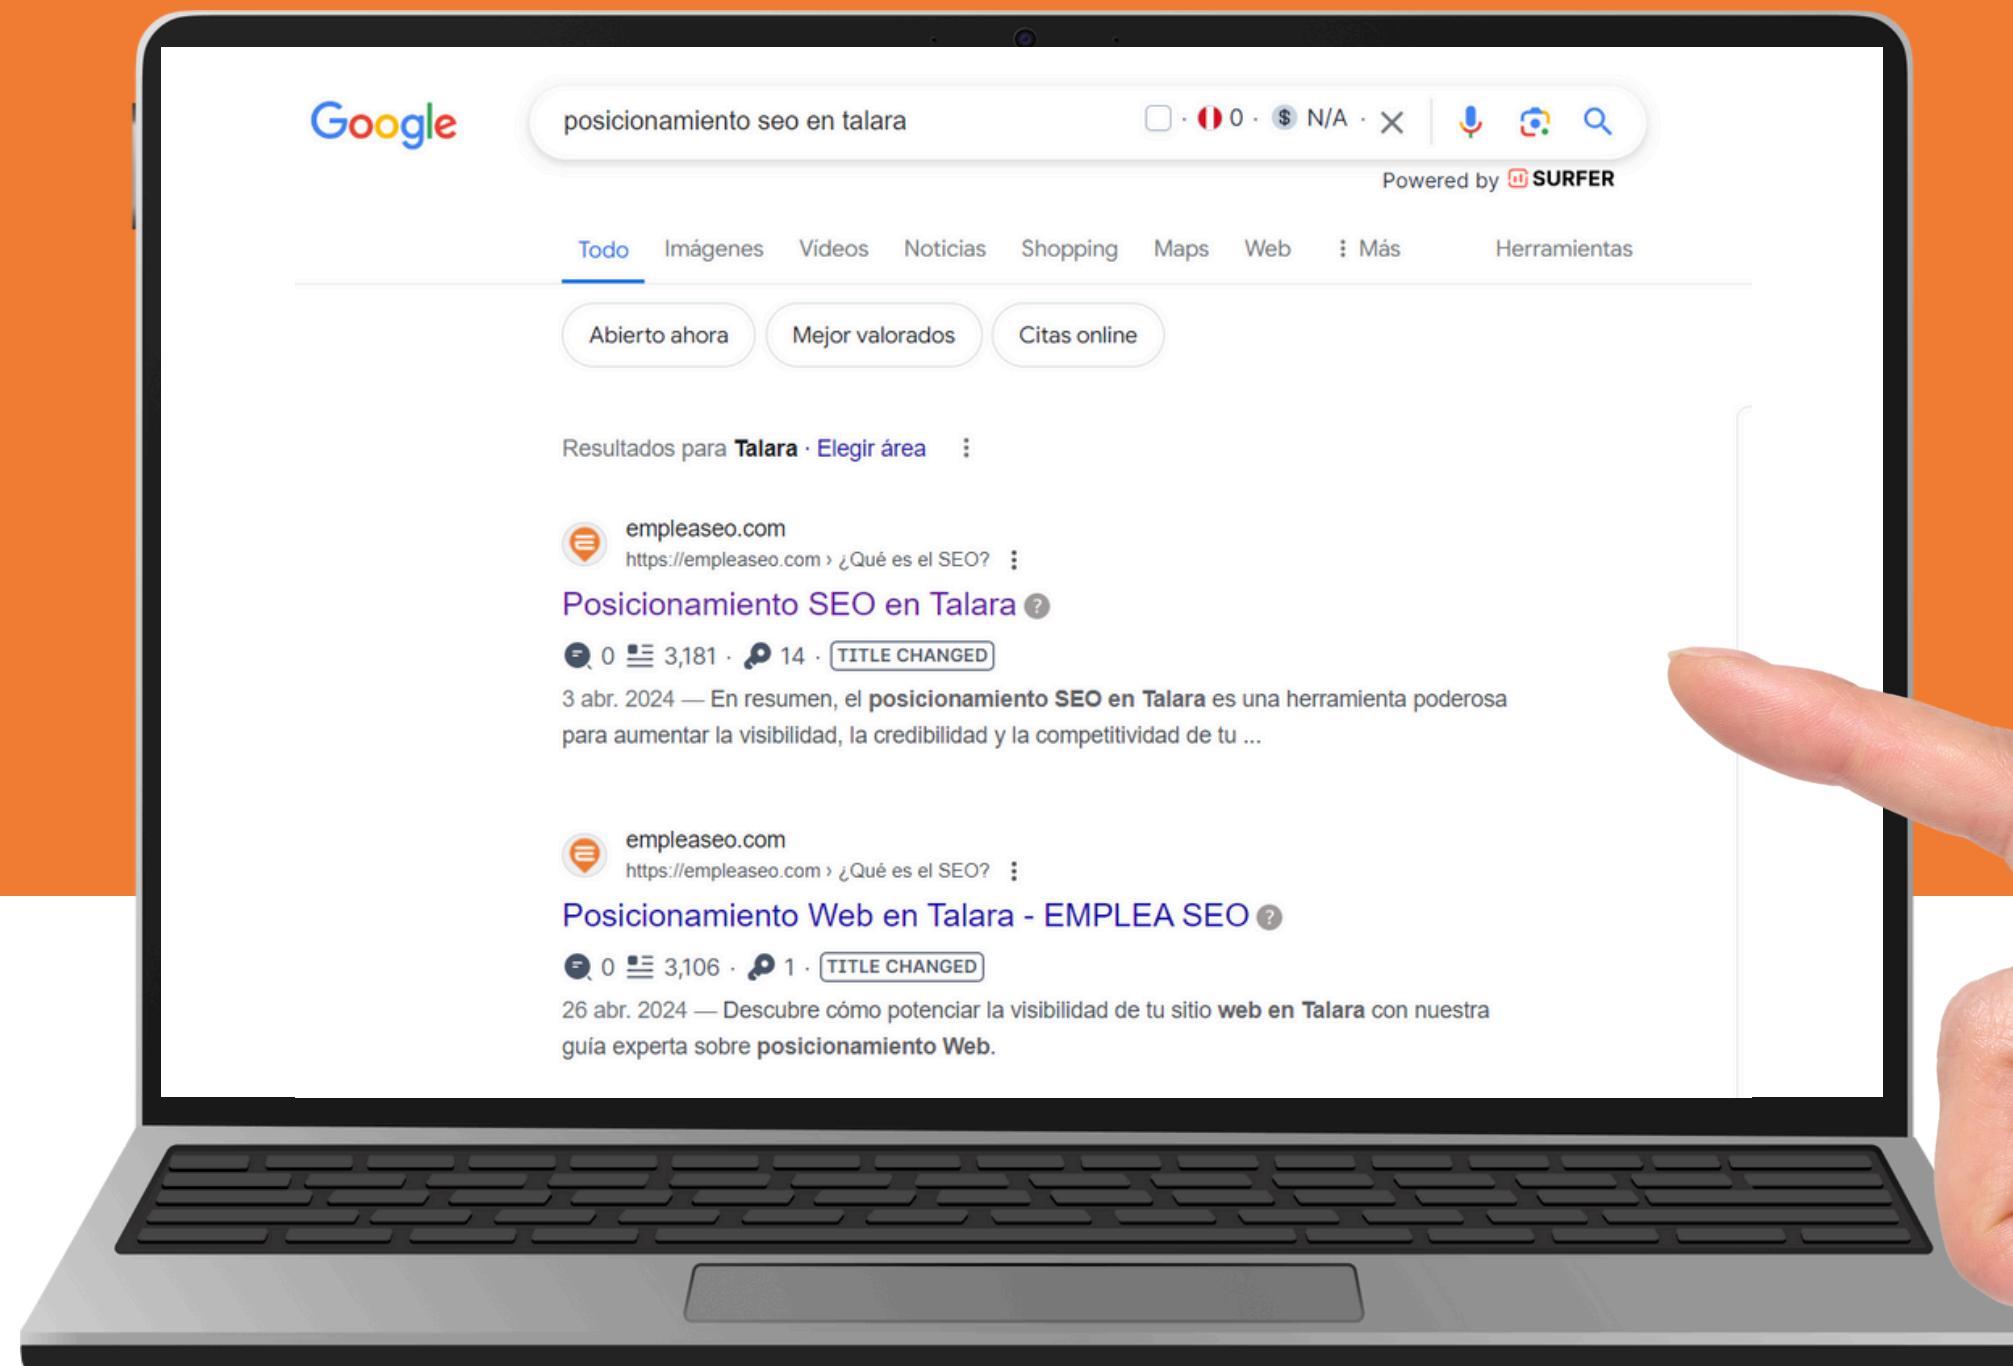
Google

posicionamiento seo en talara · 0 · $ N/A ·

Powered by SURFER

Todo Imágenes Videos Noticias Shopping Maps Web ⋮ Más Herramientas

Abierto ahora Mejor valorados Citas online

Resultados para **Talara** · Elegir área

empleaseo.com
https://empleaseo.com › ¿Qué es el SEO?
Posicionamiento SEO en Talara
0 3,181 · 14 · TITLE CHANGED
3 abr. 2024 — En resumen, el **posicionamiento SEO en Talara** es una herramienta poderosa para aumentar la visibilidad, la credibilidad y la competitividad de tu ...

empleaseo.com
https://empleaseo.com › ¿Qué es el SEO?
Posicionamiento Web en Talara - EMPLEA SEO
0 3,106 · 1 · TITLE CHANGED
26 abr. 2024 — Descubre cómo potenciar la visibilidad de tu sitio **web en Talara** con nuestra guía experta sobre **posicionamiento Web**.